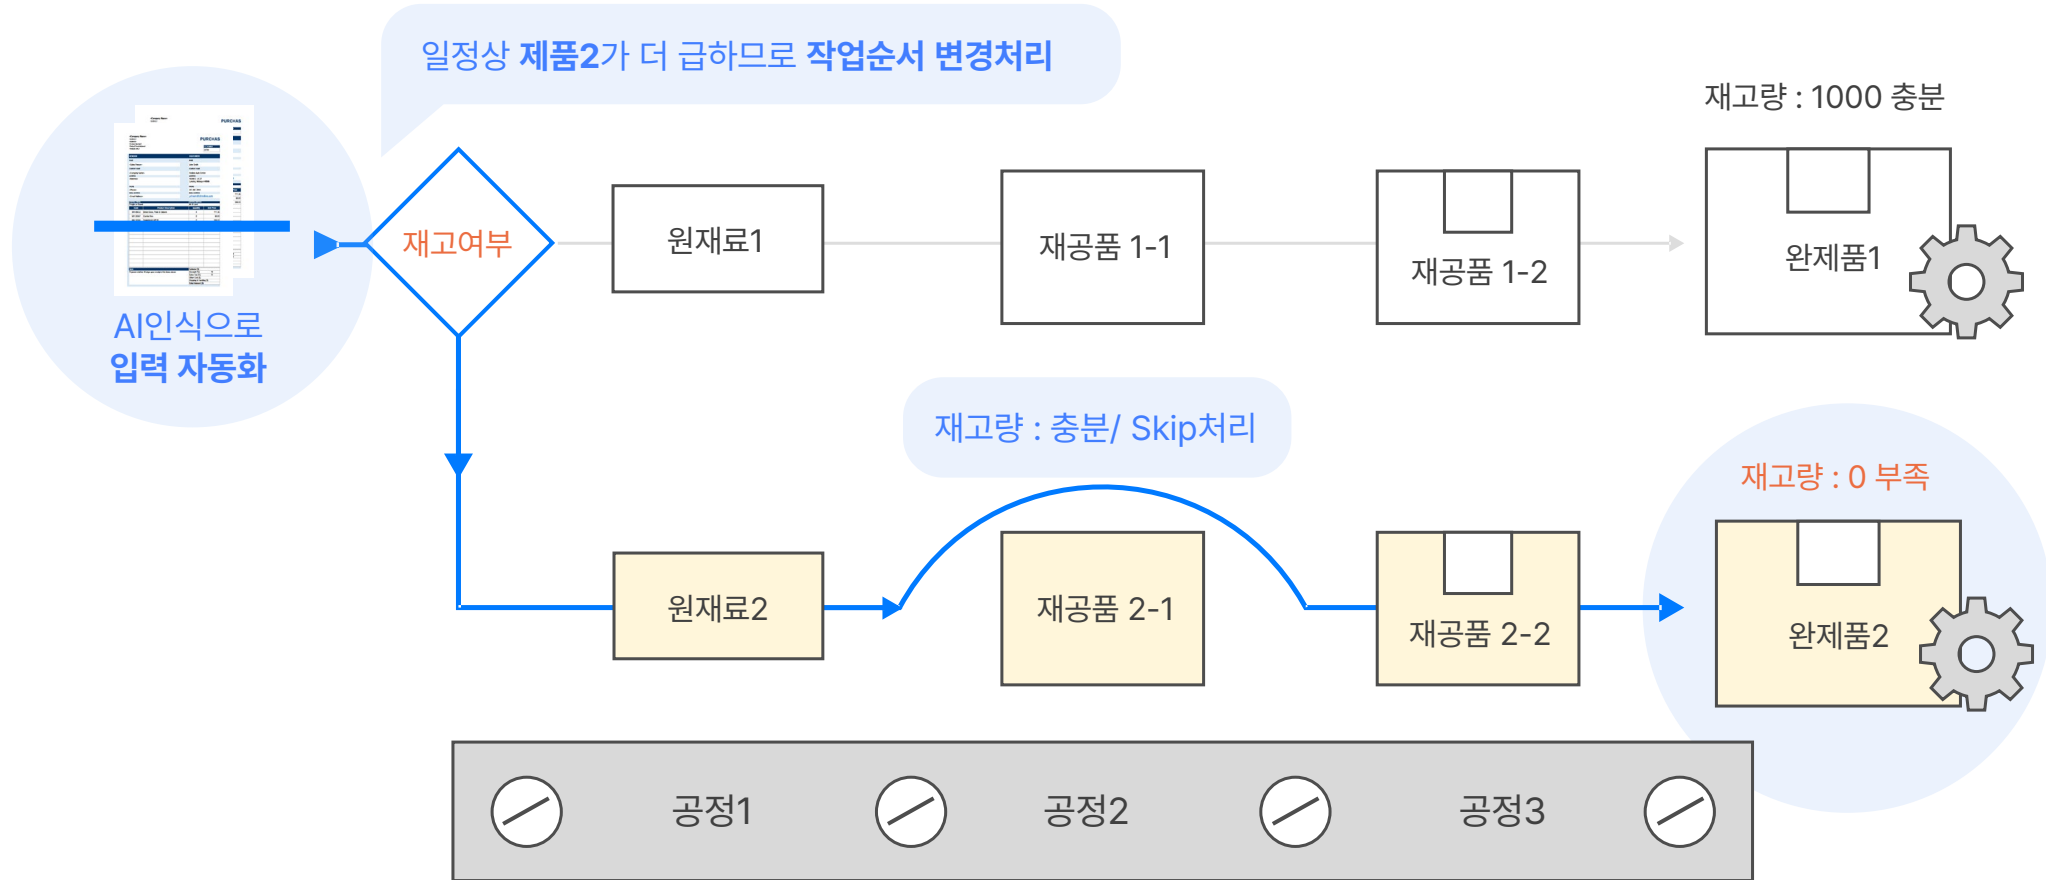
일정상 제품2가 더 급하므로 작업순서 변경처리

재고량 : 1000 충분

AI인식으로
입력 자동화

재고여부

원재료1

재공품 1-1

재공품 1-2

완제품1

재고량 : 충분/ Skip처리

재고량 : 0 부족

원재료2

재공품 2-1

재공품 2-2

완제품2

공정1

공정2

공정3